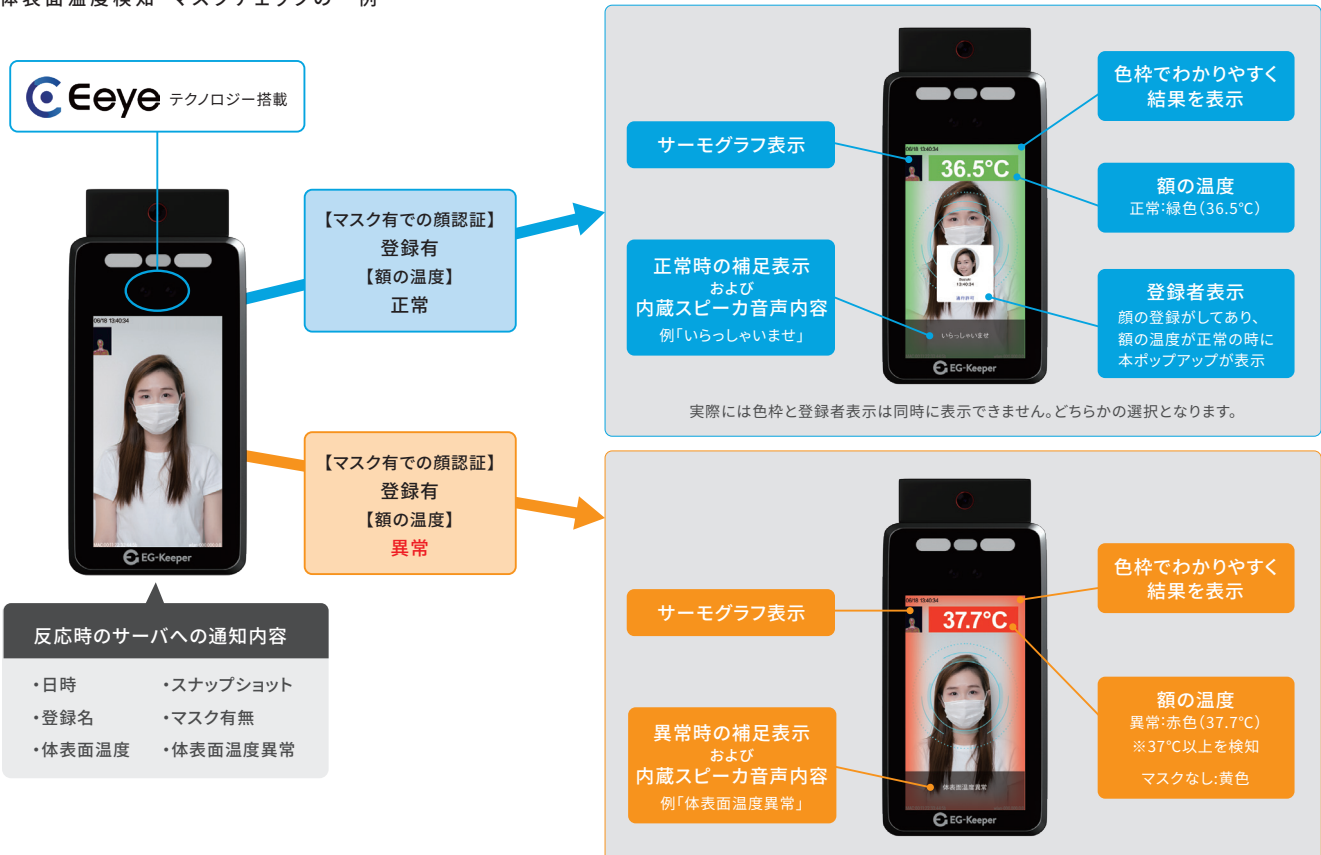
体表面温度検知 マスクチェックの一例

Eeye テクノロジー搭載

06/18 13:40:34

EG-Keeper

【マスク有での顔認証】
登録有
【額の温度】
正常

【マスク有での顔認証】
登録有
【額の温度】
異常

反応時のサーバへの通知内容

・日時
・スナップショット
・登録名
・マスク有無
・体表面温度
・体表面温度異常

サーモグラフ表示

06/18 13:40:34

36.5°C

いらっしゃいませ

EG-Keeper

色枠でわかりやすく結果を表示

額の温度
正常:緑色(36.5°C)

正常時の補足表示
および
内蔵スピーカ音声内容
例「いらっしゃいませ」

登録者表示
額の登録がしてあり、額の温度が正常の時に本ポップアップが表示

実際には色枠と登録者表示は同時に表示できません。どちらかの選択となります。

サーモグラフ表示

06/18 13:40:34

37.7°C

体表面温度異常

EG-Keeper

色枠でわかりやすく結果を表示

額の温度
異常:赤色(37.7°C)
※37°C以上を検知
マスクなし:黄色

異常時の補足表示
および
内蔵スピーカ音声内容
例「体表面温度異常」